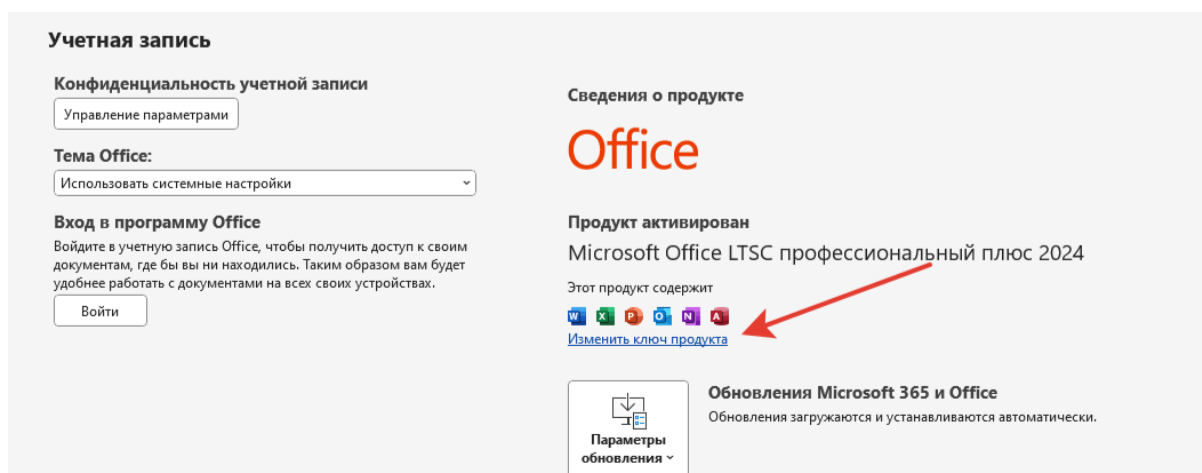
Учетная запись

Конфиденциальность учетной записи

Управление параметрами

Тема Office:

Использовать системные настройки

Вход в программу Office

Войдите в учетную запись Office, чтобы получить доступ к своим документам, где бы вы ни находились. Таким образом вам будет удобнее работать с документами на всех своих устройствах.

Войти

Сведения о продукте

Office

Продукт активирован

Microsoft Office LTSC профессиональный плюс 2024

Этот продукт содержит

Изменить ключ продукта

Параметры обновления

Обновления Microsoft 365 и Office

Обновления загружаются и устанавливаются автоматически.